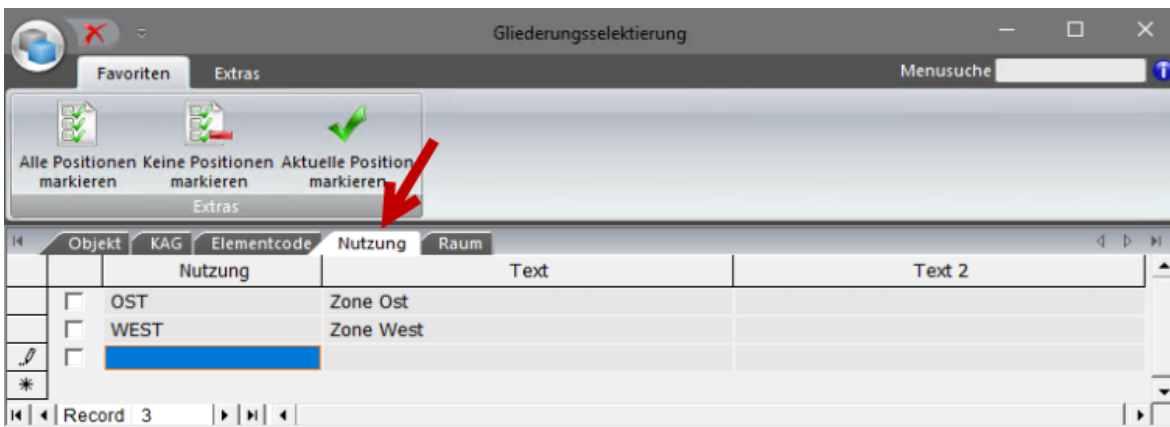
Gliederungsselektierung

Favoriten
Extras
Menusuche

Alle Positionen markieren
Keine Positionen markieren
Aktuelle Position markieren
Extras

Objekt
KAG
Elementcode
Nutzung
Raum

|   | Nutzung | Text | Text 2 |
|---|---|---|---|
|   | OST | Zone Ost |   |
|   | WEST | Zone West |   |
|   |   |   |   |

Record 3